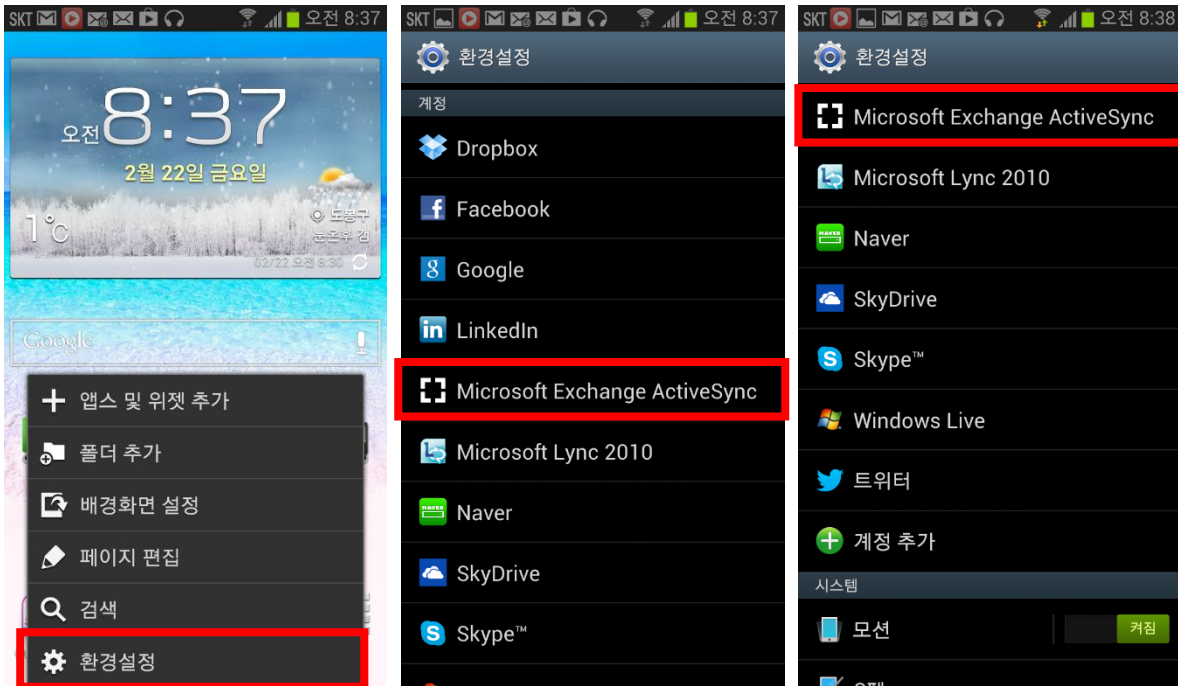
SKT 오전 8:37

오전 8:37
2월 22일 금요일
1°C
도봉구
눈온후 갬
02/22 오전 8:30

Google

앱스 및 위젯 추가
폴더 추가
배경화면 설정
페이지 편집
검색
환경설정

SKT 오전 8:37

환경설정
계정
Dropbox
Facebook
Google
LinkedIn
Microsoft Exchange ActiveSync
Microsoft Lync 2010
Naver
SkyDrive
Skype™

SKT 오전 8:38

환경설정
Microsoft Exchange ActiveSync
Microsoft Lync 2010
Naver
SkyDrive
Skype™
Windows Live
트위터
계정 추가
시스템
모션
켜짐
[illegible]